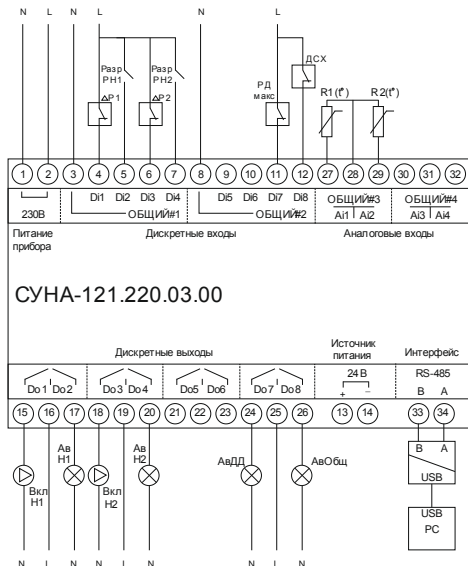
N L N L N L

Разр РН1
Разр РН2
ΔР1
ΔР2
РД макс
ДСХ
R1 (t°)
R2 (t°)

1 2 3 4 5 6 7 8 9 10 11 12 27 28 29 30 31 32

230В
Di1 Di2 Di3 Di4
ОБЩИЙ#1
Di5 Di6 Di7 Di8
ОБЩИЙ#2
ОБЩИЙ#3
Ai1 Ai2
ОБЩИЙ#4
Ai3 Ai4

Питание прибора
Дискретные входы
Аналоговые входы

СУНА-121.220.03.00

Дискретные выходы
Источник питания
Интерфейс

Do1 Do2
Do3 Do4
Do5 Do6
Do7 Do8
24 В
+ –
RS-485
В А

15 16 17 18 19 20 21 22 23 24 25 26 13 14 33 34

Вкл Н1
Ав Н1
Вкл Н2
Ав Н2
АвДД
АвОбщ

В А
USB
USB
PC

N L N L N N L N